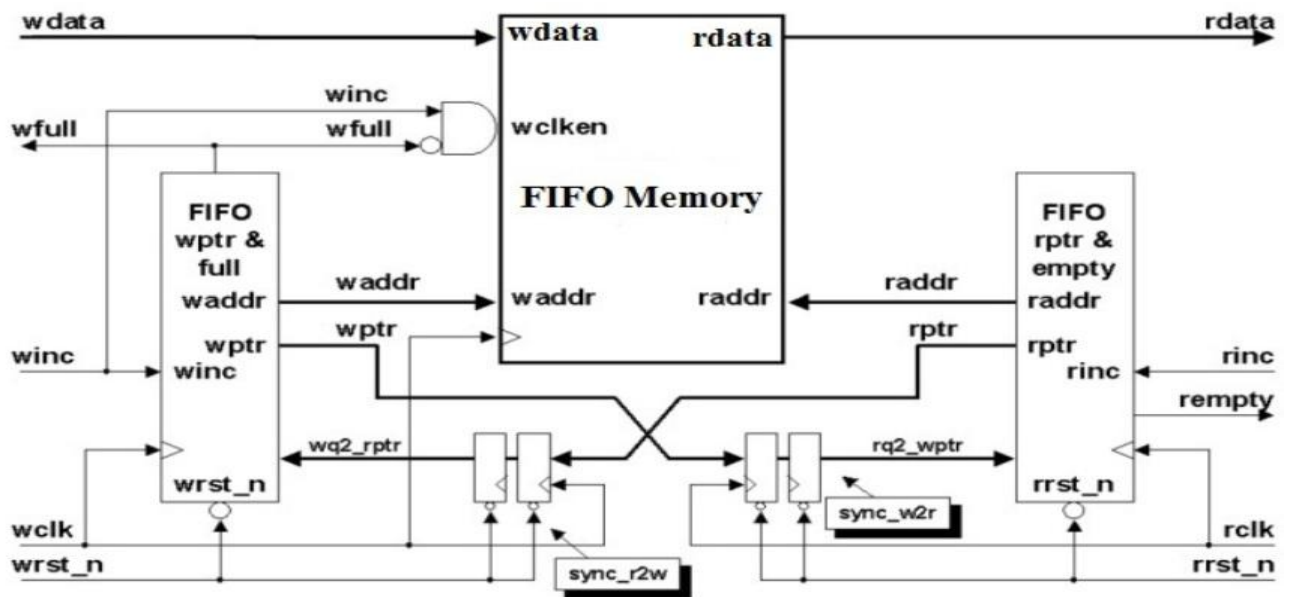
wdata
wdata
rdata
rdata
winc
wfull
wfull
wclken
FIFO Memory
FIFO wptr & full
FIFO rptr & empty
waddr
waddr
waddr
raddr
raddr
raddr
wptr
wptr
rptr
rptr
winc
winc
rinc
rinc
rempty
wq2_rptr
rq2_wptr
wrst_n
rrst_n
sync_w2r
wclk
rclk
wrst_n
rrst_n
sync_r2w